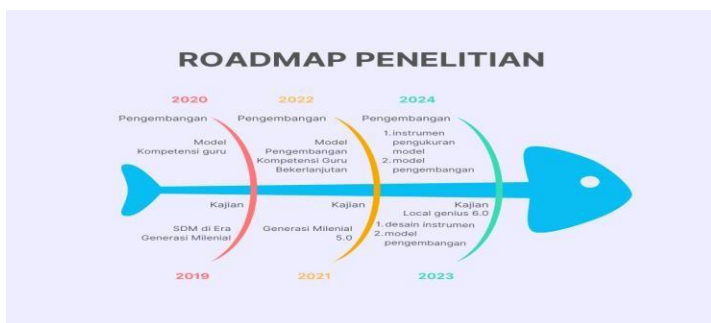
ROADMAP PENELITIAN

2020

Pengembangan

Model Kompetensi guru

2022

Pengembangan

Model Pengembangan Kompetensi Guru Bekerlanjutan

2024

Pengembangan

1. instrumen pengukuran model
2. model pengembangan

Kajian

SDM di Era Generasi Milenial

2019

Kajian

Generasi Milenial 5.0

2021

Kajian

Local genius 6.0

1. desain instrumen
2. model pengembangan

2023